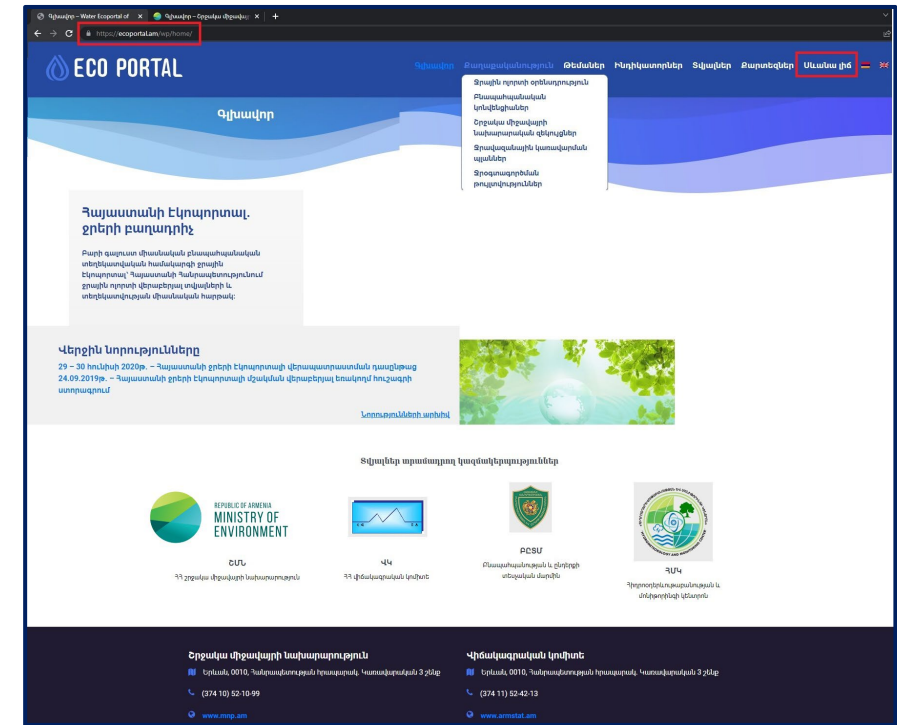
Գլխավոր – Water Ecoportal of
Շրջակա միջավայրի
https://ecoportal.am/wp/home/

ECO PORTAL

Գլխավոր Քաղաքականություն Թեմաներ Ինդիկատորներ Տվյալներ Քարտեզներ Սևանա լիճ

Ջրային ոլորտի օրենսդրություն
Բնապահպանական կոնվենցիաներ
Շրջակա միջավայրի նախարարական զեկույցներ
Ջրավազանային կառավարման պլաններ
Ծրագրավորման թույլտվություններ

Գլխավոր

Հայաստանի Էկոպորտալ. ջրերի բաղադրիչ

Բարի գալուստ միասնական բնապահպանական տեղեկատվական համակարգի ջրային էկոպորտալ՝ Հայաստանի Հանրապետությունում ջրային ոլորտի վերաբերյալ տվյալների և տեղեկատվության միասնական հարթակ:

Վերջին նորությունները

29 – 30 հունիսի 2020թ. – Հայաստանի ջրերի էկոպորտալի վերապատրաստման դասընթաց
24.09.2019թ. – Հայաստանի ջրերի էկոպորտալի մշակման վերաբերյալ եռակողմ հուշագրի ստորագրում

Նորությունների արխիվ

Տվյալներ տրամադրող կազմակերպություններ

REPUBLIC OF ARMENIA
MINISTRY OF ENVIRONMENT
ՇՄՆ
ՀՀ շրջակա միջավայրի նախարարություն

ՎԿ
ՀՀ վիճակագրական կոմիտե

ԲԸՏՄ
Բնապահպանության և ընդերքի տեսչական մարմին

ՀՄԿ
Հիդրոօդերևութաբանության և մոնիթորինգի կենտրոն

Շրջակա միջավայրի նախարարություն
Երևան, 0010, Հանրապետության հրապարակ, Կառավարական 3 շենք
(374 10) 52-10-99
www.mnp.am

Վիճակագրական կոմիտե
Երևան, 0010, Հանրապետության հրապարակ, Կառավարական 3 շենք
(374 11) 52-42-13
www.armstat.am